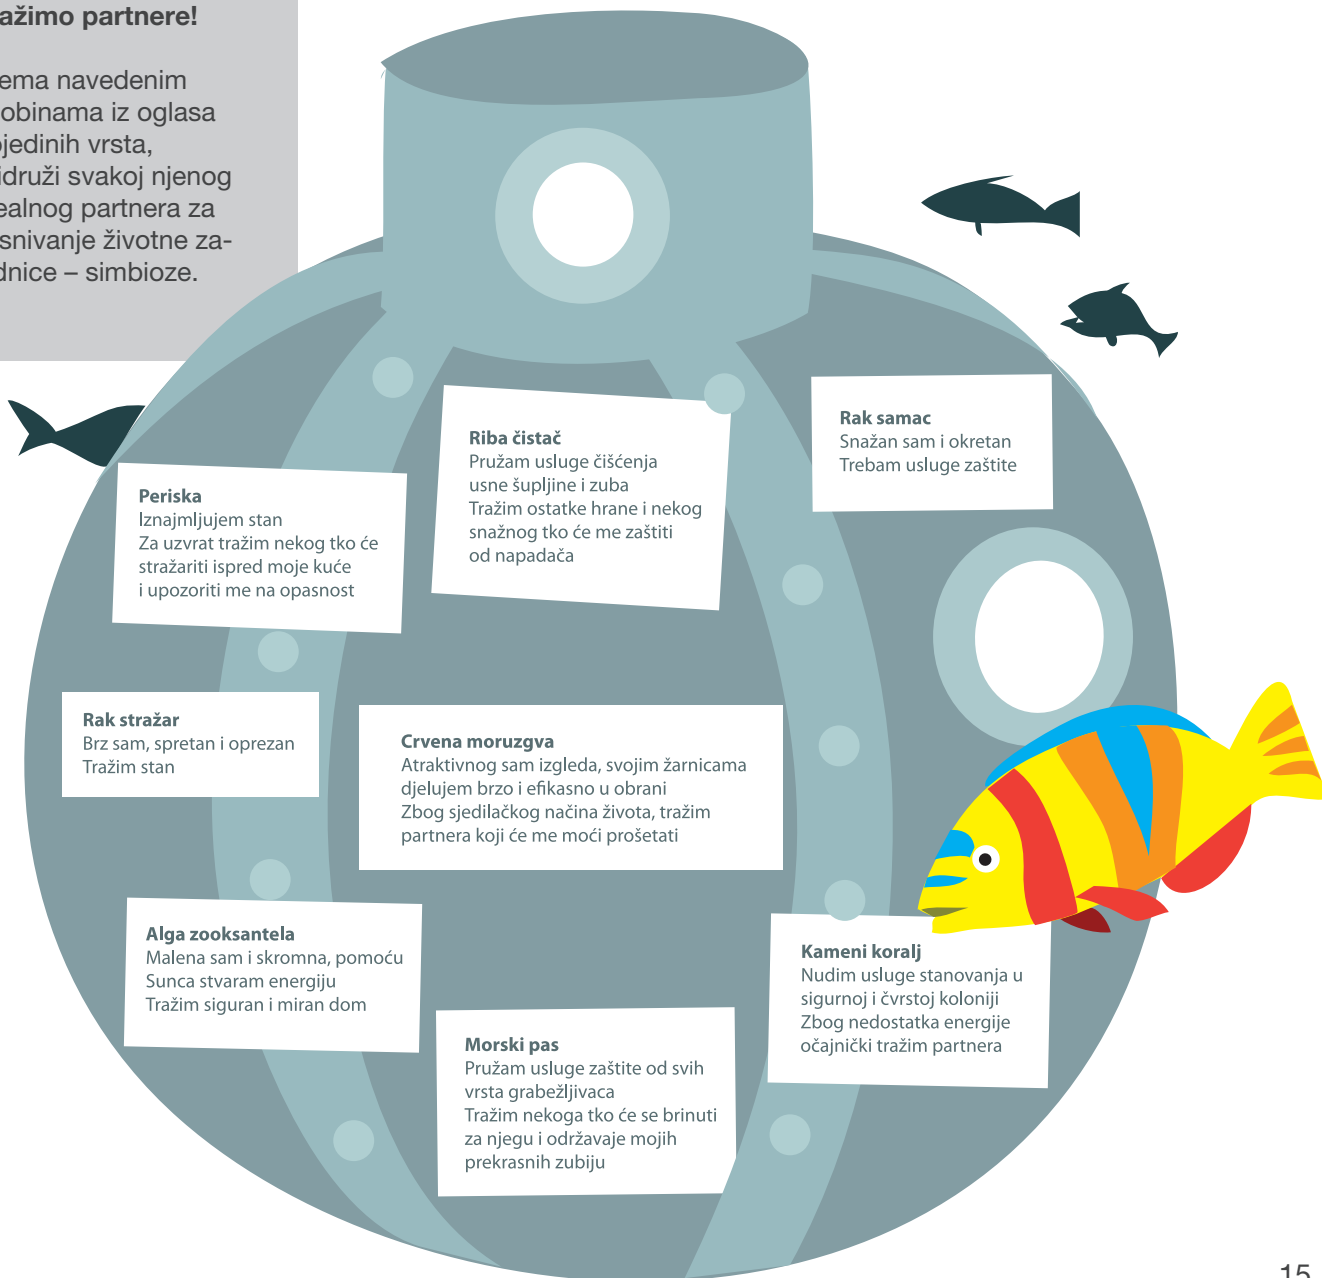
ažimo partnere!

ema navedenim obinama iz oglasa jedinih vrsta, idruži svakoj njenog ealnog partnera za snivanje životne zajednice – simbioze.

Riba čistač
Pružam usluge čišćenja usne šupljine i zuba
Tražim ostatke hrane i nekog snažnog tko će me zaštiti od napadača

Rak samac
Snažan sam i okretan
Trebam usluge zaštite

Periska
Iznajmljujem stan
Za uzvrat tražim nekog tko će stražariti ispred moje kuće i upozoriti me na opasnost

Rak stražar
Brz sam, spretan i oprezan
Tražim stan

Crvena moruzgva
Atraktivnog sam izgleda, svojim žarnicama djelujem brzo i efikasno u obrani
Zbog sjedilačkog načina života, tražim partnera koji će me moći prošetati

Alga zooksantela
Malena sam i skromna, pomoću Sunca stvaram energiju
Tražim siguran i miran dom

Kameni koralj
Nudim usluge stanovanja u sigurnoj i čvrstoj koloniji
Zbog nedostatka energije očajnički tražim partnera

Morski pas
Pružam usluge zaštite od svih vrsta grabežljivaca
Tražim nekoga tko će se brinuti za njegu i održavaje mojih prekrasnih zubiju

15